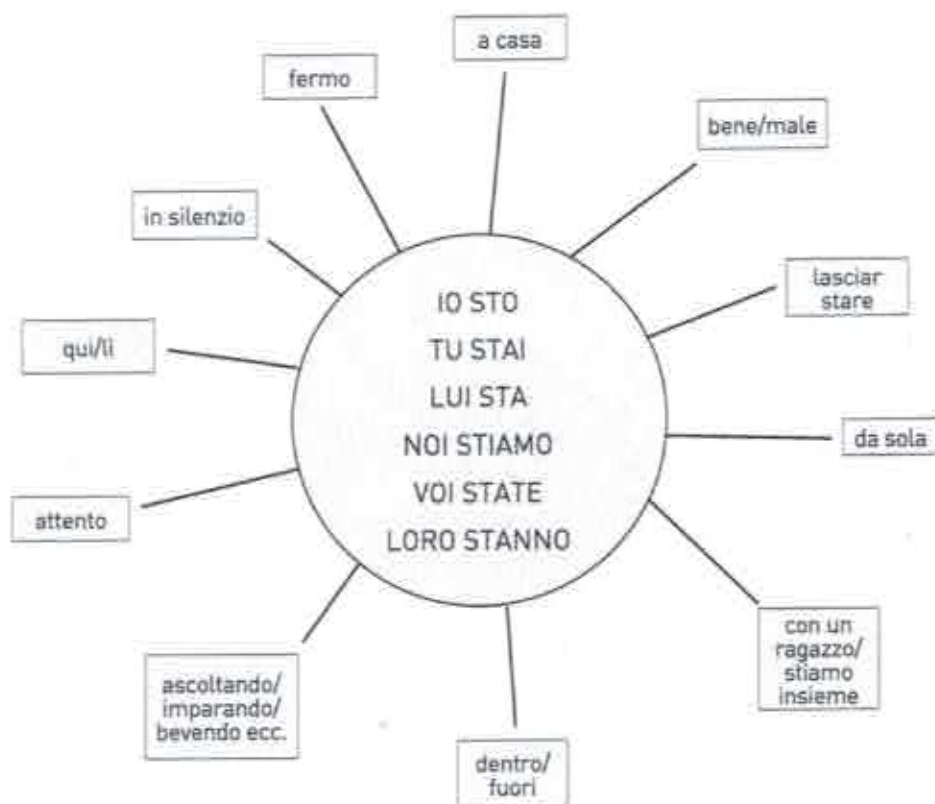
IO STO
TU STAI
LUI STA
NOI STIAMO
VOI STATE
LORO STANNO

a casa

bene/male

lasciar stare

da sola

con un ragazzo/ stiamo insieme

dentro/ fuori

ascoltando/ imparando/ bevendo ecc.

attento

qui/lì

in silenzio

fermo